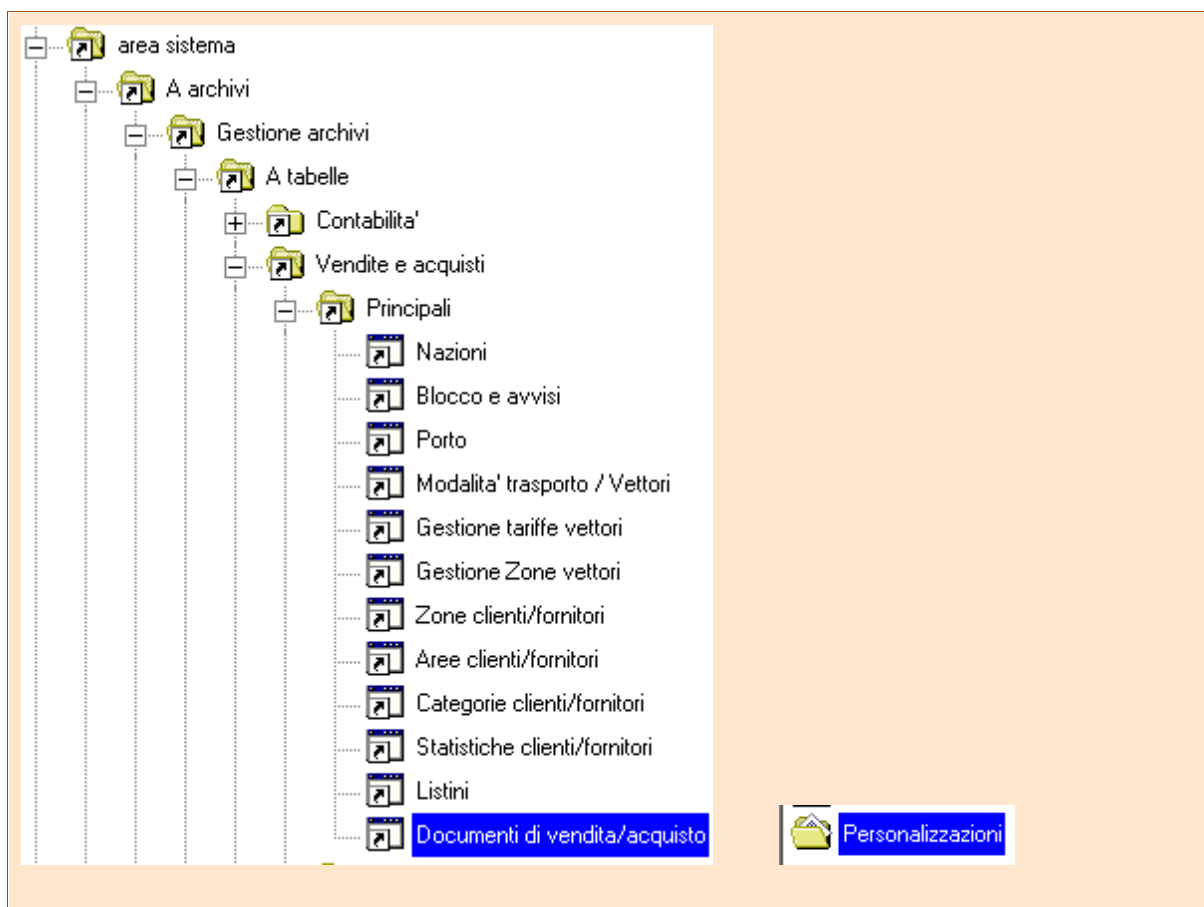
area sistema
A archivi
Gestione archivi
A tabelle
Contabilita'
Vendite e acquisti
Principali
Nazioni
Blocco e avvisi
Porto
Modalita' trasporto / Vettori
Gestione tariffe vettori
Gestione Zone vettori
Zone clienti/fornitori
Aree clienti/fornitori
Categorie clienti/fornitori
Statistiche clienti/fornitori
Listini
Documenti di vendita/acquisto

Personalizzazioni